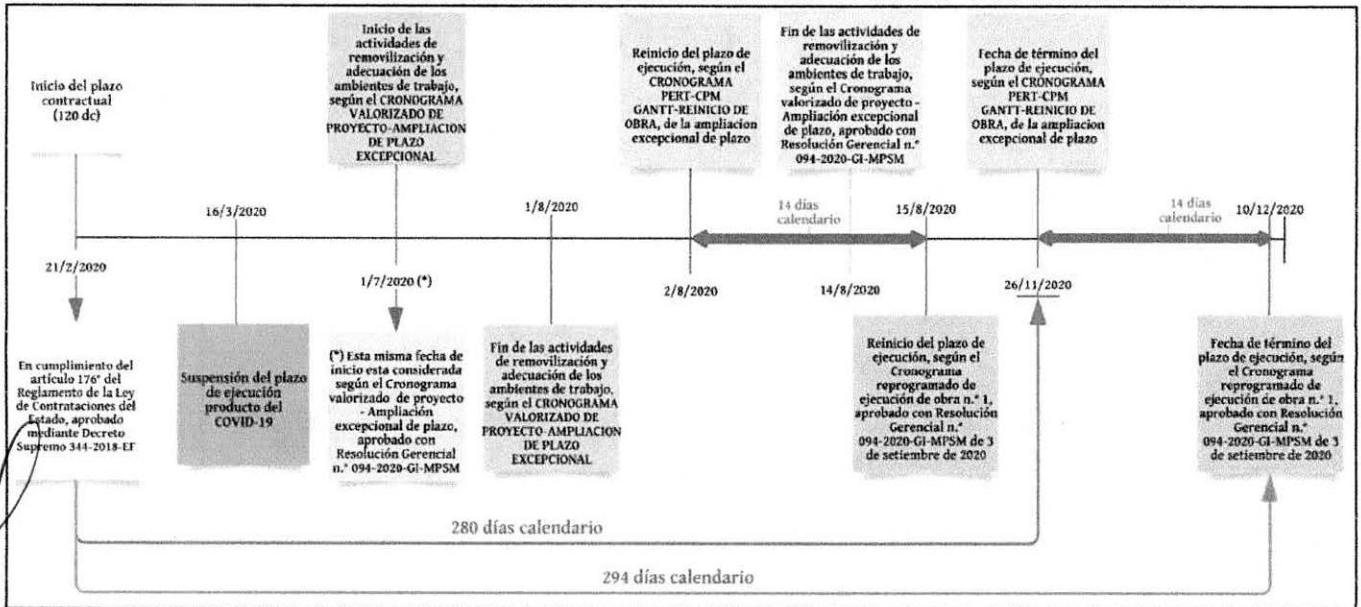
Inicio del plazo contractual (120 dc)

Inicio de las actividades de removilización y adecuación de los ambientes de trabajo, según el CRONOGRAMA VALORIZADO DE PROYECTO-AMPLIACION DE PLAZO EXCEPCIONAL

Reinicio del plazo de ejecución, según el CRONOGRAMA PERT-CPM GANTT-REINICIO DE OBRA, de la ampliacion excepcional de plazo

Fin de las actividades de removilización y adecuación de los ambientes de trabajo, según el Cronograma valorizado de proyecto - Ampliación excepcional de plazo, aprobado con Resolución Gerencial n.° 094-2020-GI-MPSM

Fecha de término del plazo de ejecución, según el CRONOGRAMA PERT-CPM GANTT-REINICIO DE OBRA, de la ampliacion excepcional de plazo

16/3/2020

1/8/2020

14 días calendario

15/8/2020

14 días calendario

10/12/2020

21/2/2020

1/7/2020 (*)

2/8/2020

14/8/2020

26/11/2020

En cumplimiento del artículo 176° del Reglamento de la Ley de Contrataciones del Estado, aprobado mediante Decreto Supremo 344-2018-EF

Suspensión del plazo de ejecución producto del COVID-19

(*) Esta misma fecha de inicio esta considerada según el Cronograma valorizado de proyecto - Ampliación excepcional de plazo, aprobado con Resolución Gerencial n.° 094-2020-GI-MPSM

Fin de las actividades de removilización y adecuación de los ambientes de trabajo, según el CRONOGRAMA VALORIZADO DE PROYECTO-AMPLIACION DE PLAZO EXCEPCIONAL

Reinicio del plazo de ejecución, según el Cronograma reprogramado de ejecución de obra n.° 1, aprobado con Resolución Gerencial n.° 094-2020-GI-MPSM de 3 de setiembre de 2020

Fecha de término del plazo de ejecución, según el Cronograma reprogramado de ejecución de obra n.° 1, aprobado con Resolución Gerencial n.° 094-2020-GI-MPSM de 3 de setiembre de 2020

280 días calendario

294 días calendario